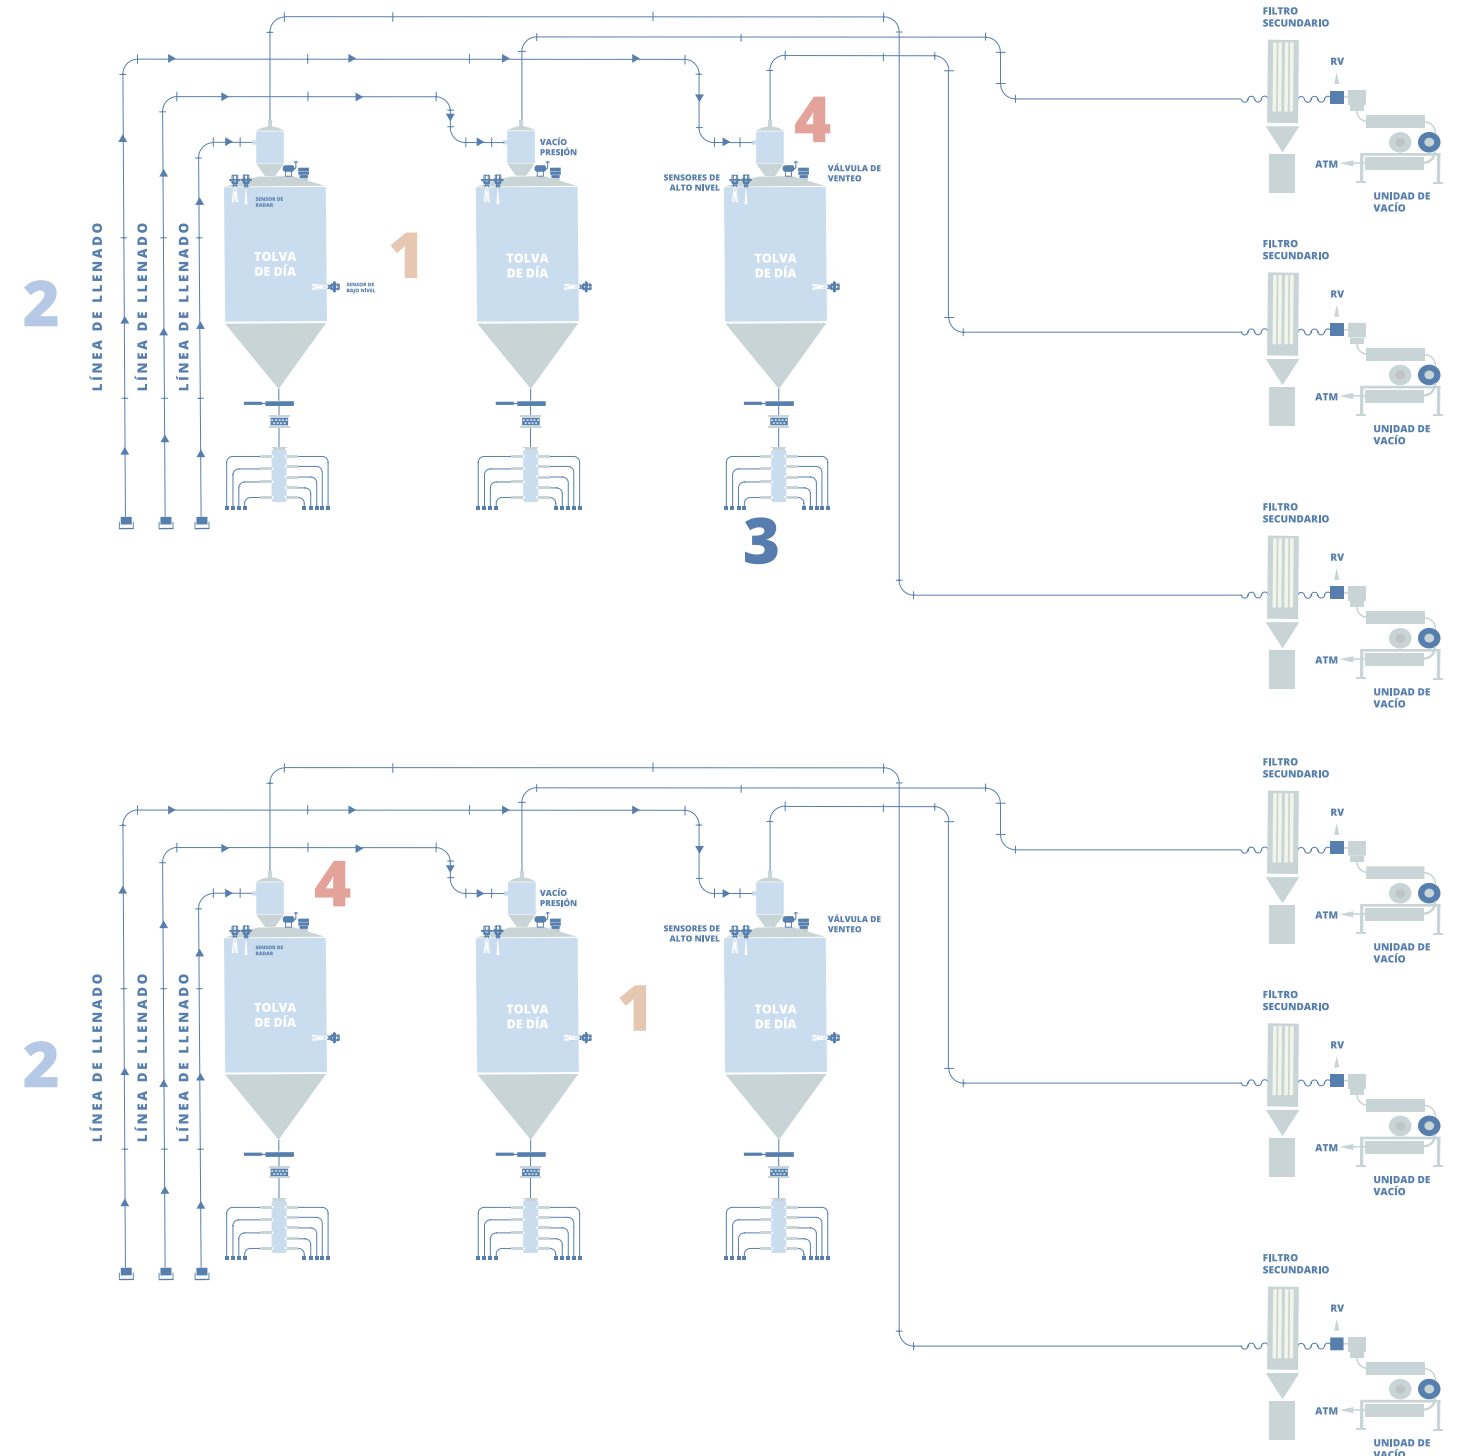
FILTRO SECUNDARIO

RV

ATM

UNIDAD DE VACÍO

VACÍO PRESIÓN

4

SENSORES DE ALTO NIVEL

VÁLVULA DE VENTEO

SENSOR DE RADAR

TOLVA DE DÍA

1

SENSOR DE BAJO NIVEL

TOLVA DE DÍA

TOLVA DE DÍA

2

LÍNEA DE LLENADO

LÍNEA DE LLENADO

LÍNEA DE LLENADO

FILTRO SECUNDARIO

RV

ATM

UNIDAD DE VACÍO

FILTRO SECUNDARIO

RV

ATM

UNIDAD DE VACÍO

3

FILTRO SECUNDARIO

RV

ATM

UNIDAD DE VACÍO

4

VACÍO PRESIÓN

SENSORES DE ALTO NIVEL

VÁLVULA DE VENTEO

SENSOR DE RADAR

TOLVA DE DÍA

TOLVA DE DÍA

1

TOLVA DE DÍA

2

LÍNEA DE LLENADO

LÍNEA DE LLENADO

LÍNEA DE LLENADO

FILTRO SECUNDARIO

RV

ATM

UNIDAD DE VACÍO

FILTRO SECUNDARIO

RV

ATM

UNIDAD DE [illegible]